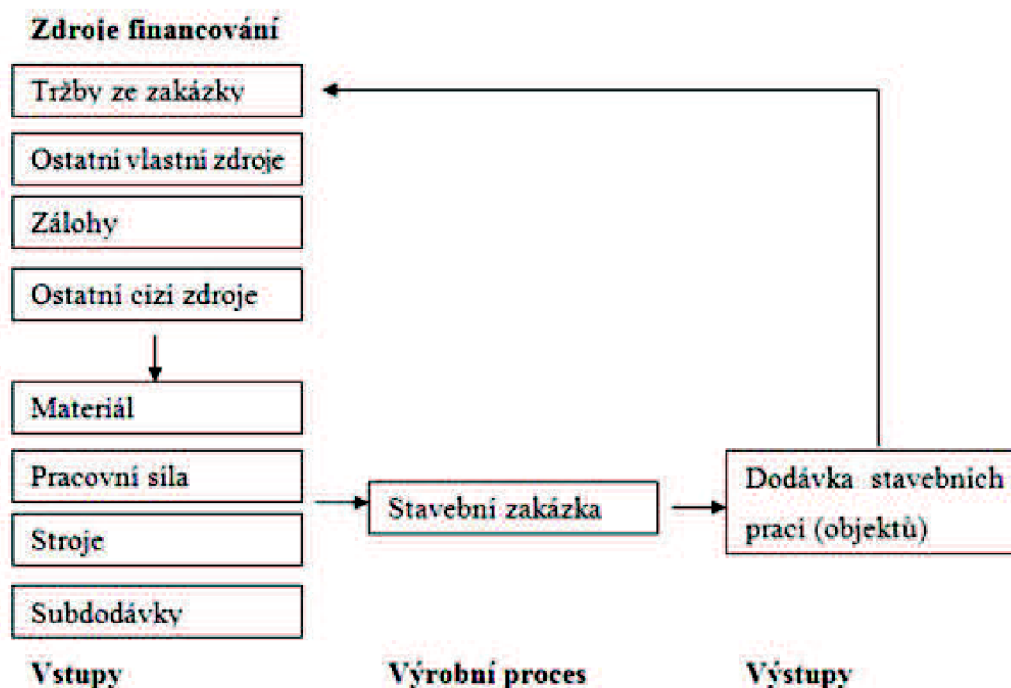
Zdroje financování

Tržby ze zakázky

Ostatní vlastní zdroje

Zálohy

Ostatní cizí zdroje

Materiál

Pracovní síla

Stroje

Subdodávky

Stavební zakázka

Dodávka stavebních prací (objektů)

Vstupy

Výrobní proces

Výstupy